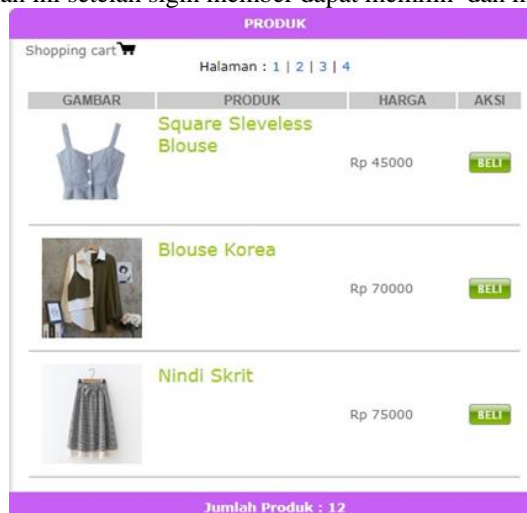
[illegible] ini setelah sign member dapat memilih dan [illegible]

PRODUK

Shopping cart

Halaman : 1 | 2 | 3 | 4

| GAMBAR | PRODUK | HARGA | AKSI |
|---|---|---|---|
| | Square Sleveless Blouse | Rp 45000 | BELI |
| | Blouse Korea | Rp 70000 | BELI |
| | Nindi Skrit | Rp 75000 | BELI |

Jumlah Produk : 12